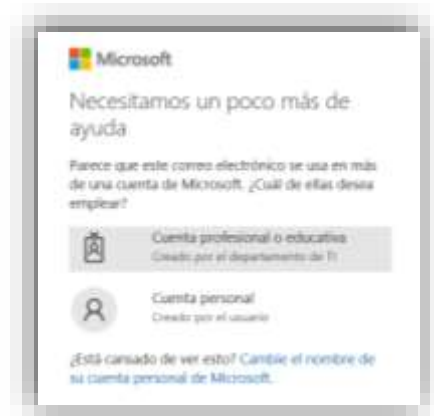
Microsoft

Necesitamos un poco más de ayuda

Parece que este correo electrónico se usa en más de una cuenta de Microsoft. ¿Cuál de ellas desea emplear?

Cuenta profesional o educativa
Creado por el departamento de TI

Cuenta personal
Creado por el usuario

¿Está cansado de ver esto? Cambie el nombre de su cuenta personal de Microsoft.